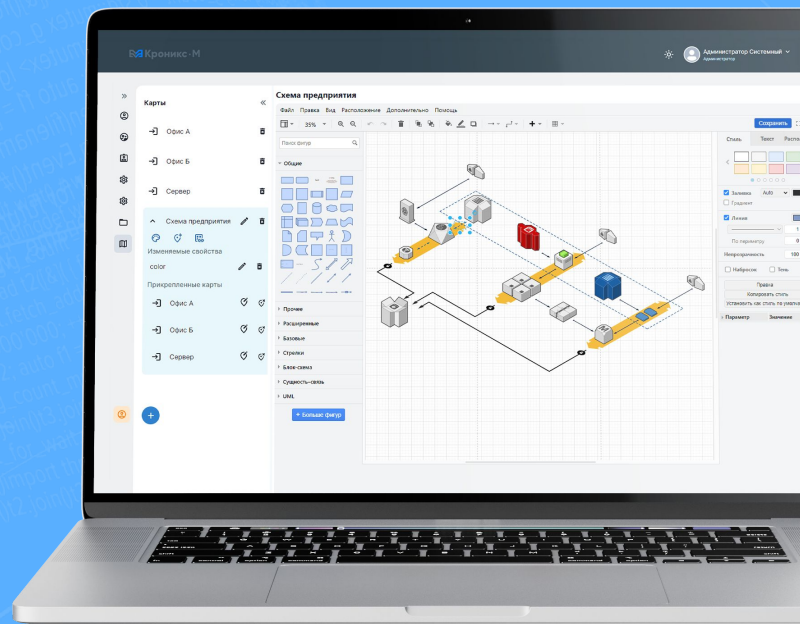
Кроникс·М

Администратор Системный
Администратор

Карты

Офис А

Офис Б

Сервер

Схема предприятия

Изменяемые свойства

color

Прикрепленные карты

Офис А

Офис Б

Сервер

Схема предприятия

Файл Правка Вид Расположение Дополнительно Помощь

Сохранить

35%

Поиск фигур

Общие

Прочие

Расширенные

Базовые

Стрелки

Блок-схема

Сущность-связь

UML

+ Больше фигур

Стиль Текст Распол

Заливка Auto

Градиент

Линия

По периметру

Непрозрачность 100

Набросок Тень

Правка

Копировать стиль

Установить как стиль по умолча

Параметр Значение